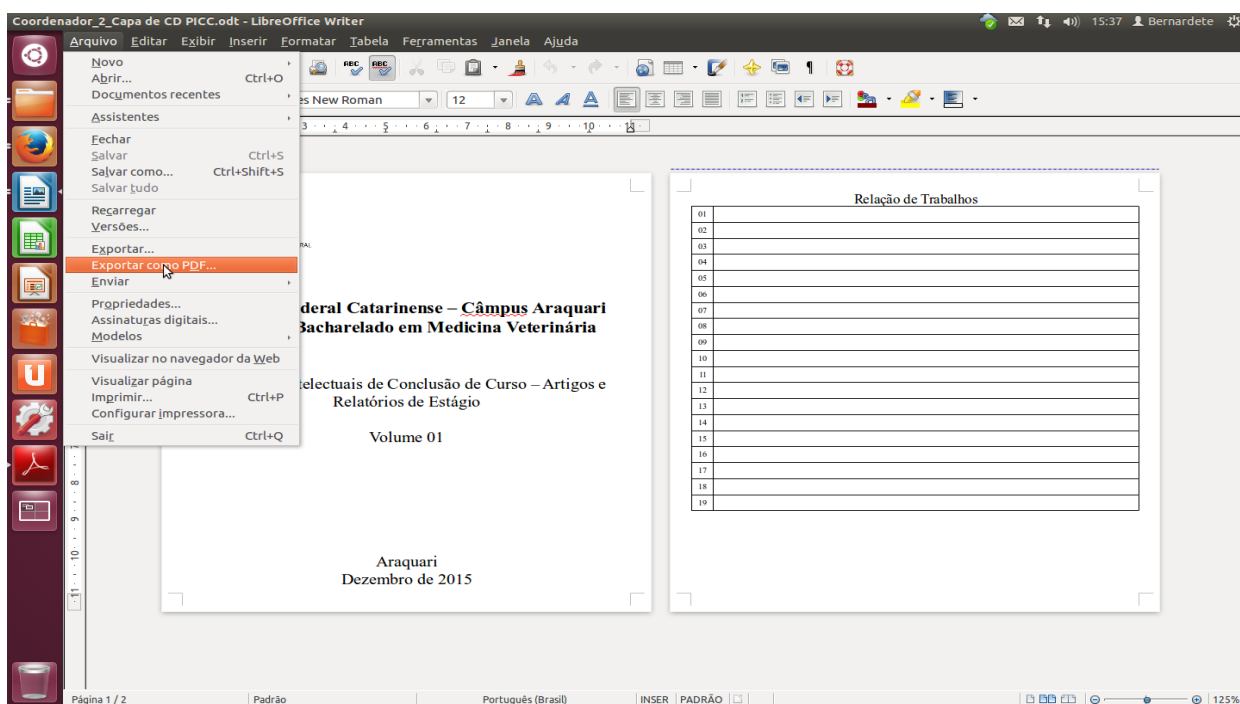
Coordenador_2_Capa de CD PICC.odt - LibreOffice Writer

15:37 Bernardete

Arquivo Editar Exibir Inserir Formatar Tabela Ferramentas Janela Ajuda

Novo
Abrir... Ctrl+O
Documentos recentes
Assistentes
Fechar
Salvar Ctrl+S
Salvar como... Ctrl+Shift+S
Salvar tudo
Recarregar
Versões...
Exportar...
Exportar como PDF...
Enviar
Propriedades...
Assinaturas digitais...
Modelos
Visualizar no navegador da Web
Visualizar página
Imprimir... Ctrl+P
Configurar impressora...
Sair Ctrl+Q

es New Roman 12

RAL

deral Catarinense – Câmpus Araquari
Bacharelado em Medicina Veterinária

telectuais de Conclusão de Curso – Artigos e
Relatórios de Estágio

Volume 01

Araquari
Dezembro de 2015

Relação de Trabalhos

| 01 | |
|---|---|
| 02 | |
| 03 | |
| 04 | |
| 05 | |
| 06 | |
| 07 | |
| 08 | |
| 09 | |
| 10 | |
| 11 | |
| 12 | |
| 13 | |
| 14 | |
| 15 | |
| 16 | |
| 17 | |
| 18 | |
| 19 | |

Página 1 / 2 Padrão Português (Brasil) INSER PADRÃO 125%